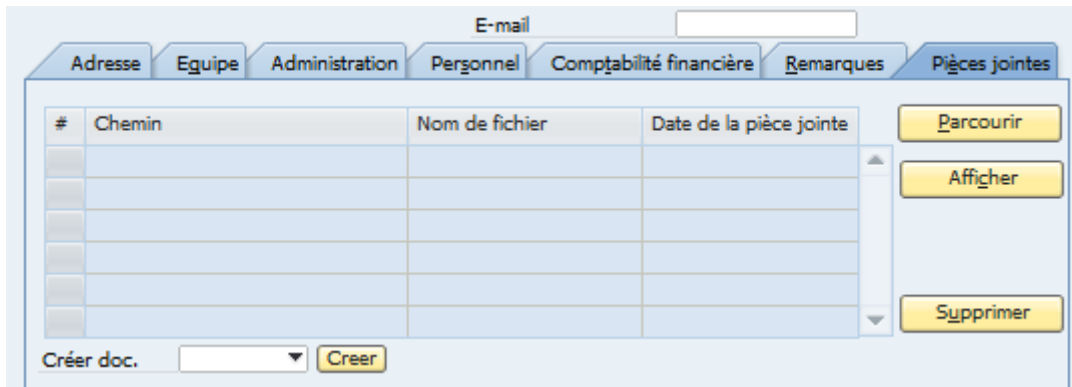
E-mail

Adresse | Equipe | Administration | Personnel | Comptabilité financière | Remarques | Pièces jointes

| # | Chemin | Nom de fichier | Date de la pièce jointe |
|---|---|---|---|
| | | | |
| | | | |
| | | | |
| | | | |
| | | | |
| | | | |

Parcourir
Afficher
Supprimer

Créer doc. Creer